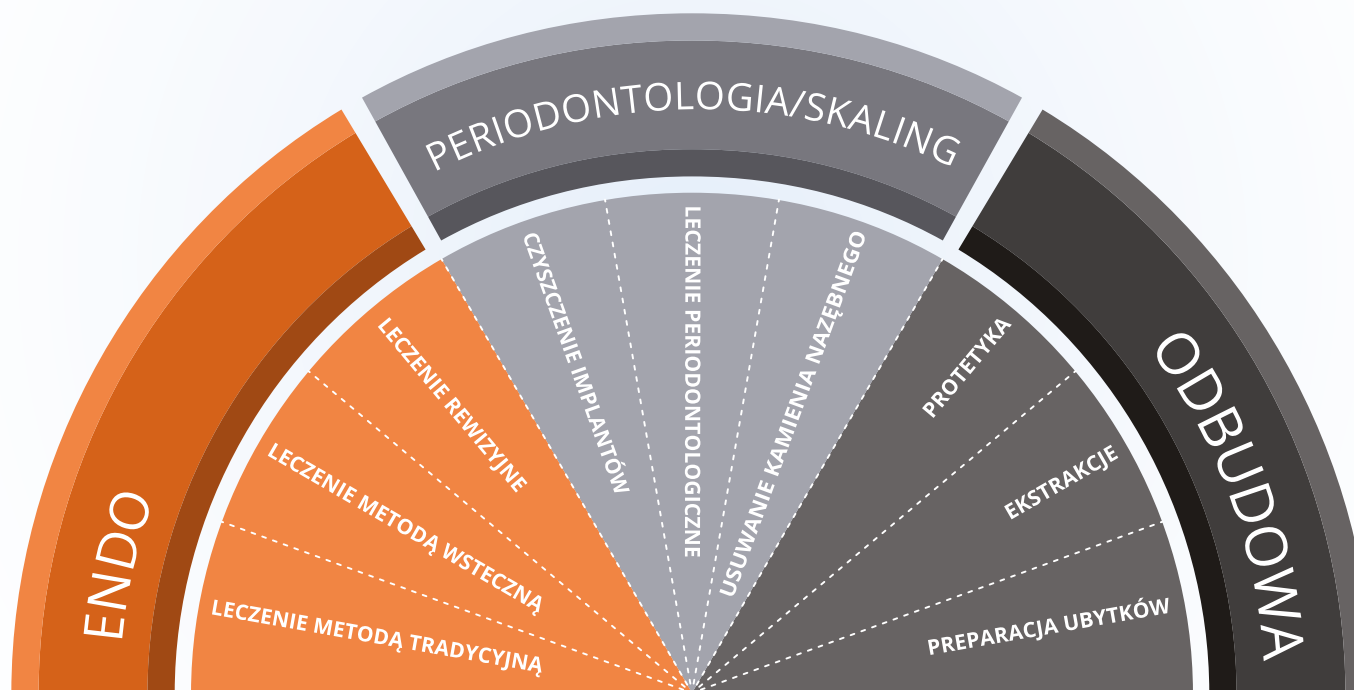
PERIODONTOLOGIA/SKALING

ENDO

LECZENIE REWIZYJNE

LECZENIE METODĄ WSTECZNĄ

LECZENIE METODĄ TRADYCYJNĄ

CZYSZCZENIE IMPLANTÓW

LECZENIE PERIODONTOLOGICZNE

USUWANIE KAMIENIA NAZĘBNEGO

ODBUDOWA

PROTETYKA

EKSTRAKCJE

PREPARACJA UBYTKÓW